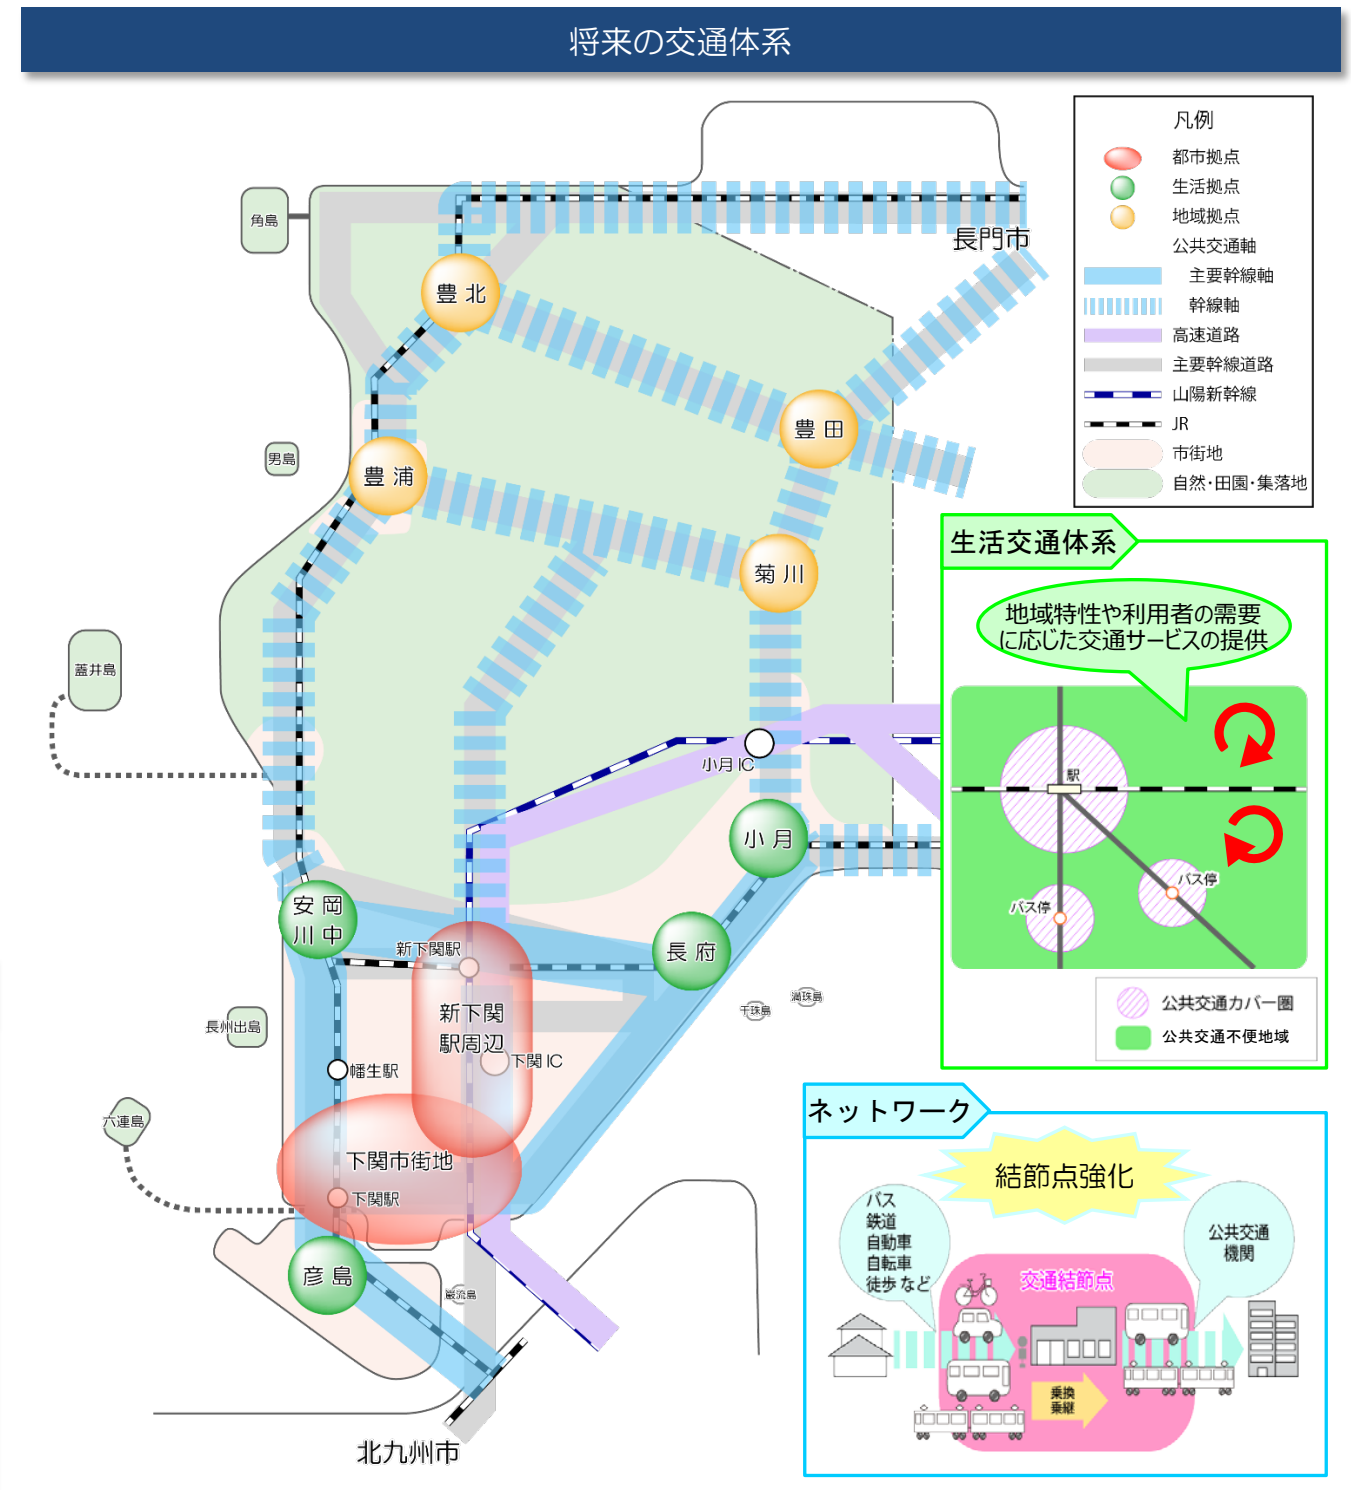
将来の交通体系

凡例
都市拠点
生活拠点
地域拠点
公共交通軸
主要幹線軸
幹線軸
高速道路
主要幹線道路
山陽新幹線
JR
市街地
自然·田園·集落地

角島
長門市
豊北
男島
豊浦
豊田
菊川
蓋井島
小月 IC
小月
安岡
川中
新下関駅
長府
新下関
駅周辺
下関 IC
干珠島
満珠島
長州出島
幡生駅
六連島
下関市街地
下関駅
彦島
巌流島
北九州市

生活交通体系
地域特性や利用者の需要に応じた交通サービスの提供
駅
バス停
バス停
公共交通カバー圏
公共交通不便地域

ネットワーク
結節点強化
バス
鉄道
自動車
自転車
徒歩など
交通結節点
公共交通
機関
乗換
乗継